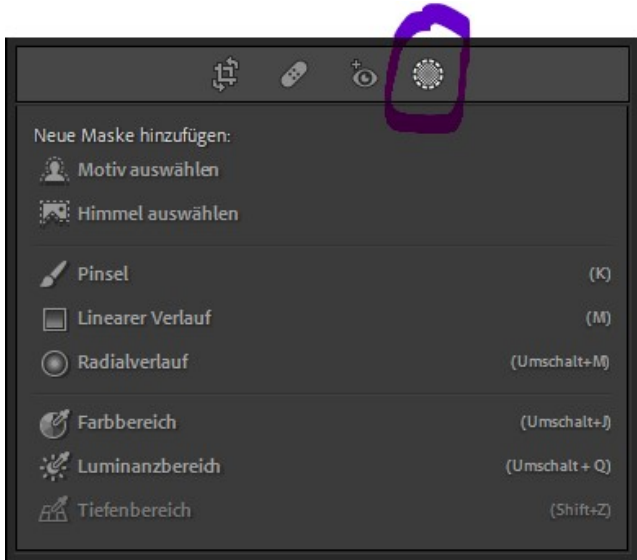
Neue Maske hinzufügen:

Motiv auswählen

Himmel auswählen

Pinsel (K)

Linearer Verlauf (M)

Radialverlauf (Umschalt+M)

Farbbereich (Umschalt+J)

Luminanzbereich (Umschalt + Q)

Tiefenbereich (Shift+Z)